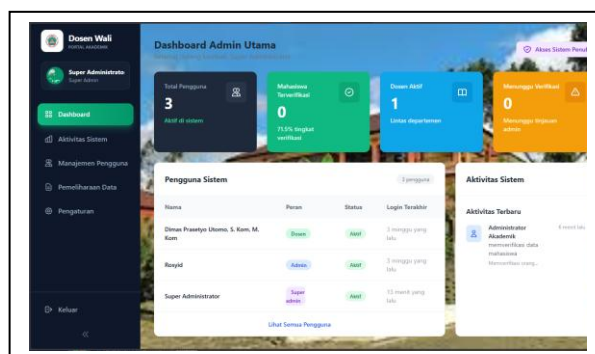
Dosen Wali
PORTAL AKADEMIK

Super Administrato
Super Admin

Dashboard
Aktivitas Sistem
Manajemen Pengguna
Pemeliharaan Data
Pengaturan

Keluar

«

Dashboard Admin Utama
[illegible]

Akses Sistem Penu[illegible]

Total Pengguna
3
Aktif di sistem

Mahasiswa Terverifikasi
0
71.5% tingkat verifikasi

Dosen Aktif
1
Lintas departemen

Menunggu Verifikasi
0
Menunggu tinjauan admin

Pengguna Sistem
3 pengguna

| Nama | Peran | Status | Login Terakhir |
|---|---|---|---|
| Dimas Prasetyo Utomo, S. Kom. M. Kom | Dosen | Aktif | 3 minggu yang lalu |
| Rosyid | Admin | Aktif | 3 minggu yang lalu |
| Super Administrator | Super admin | Aktif | 12 menit yang lalu |

Lihat Semua Pengguna

Aktivitas Sistem

Aktivitas Terbaru

Administrator Akademik memverifikasi data mahasiswa
Memverifikasi mang...
4 menit lalu